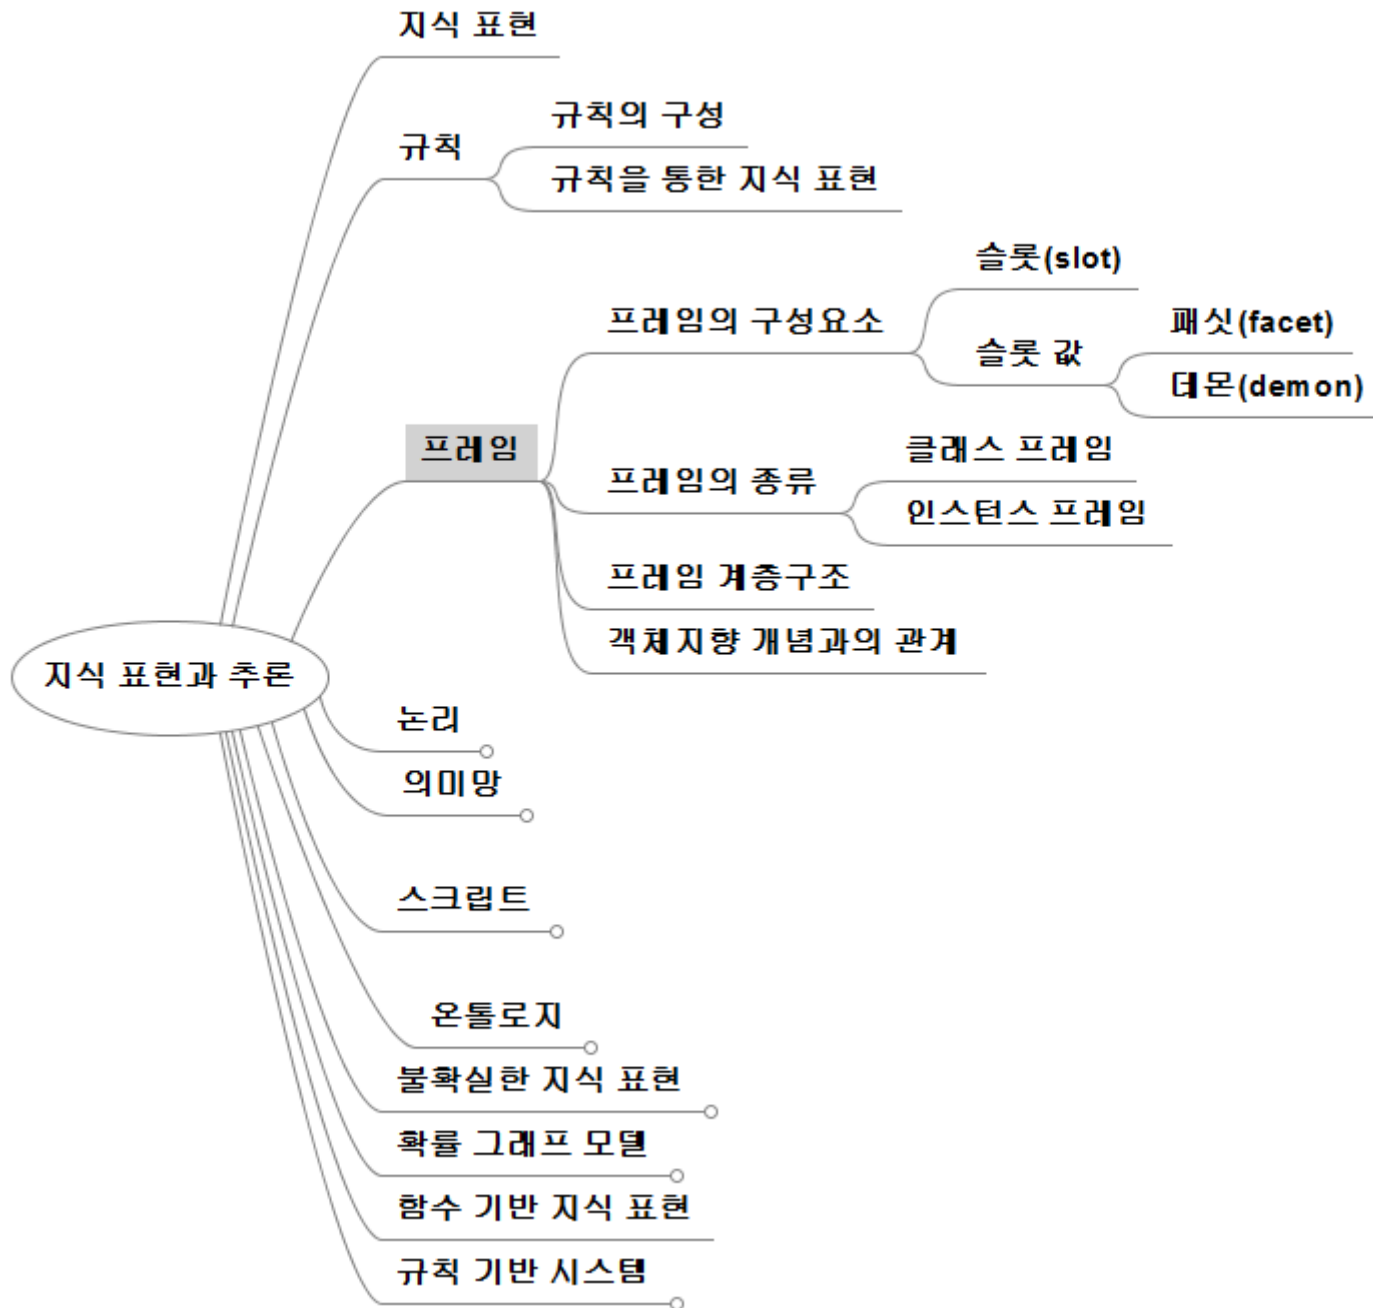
지식 표현

규칙

규칙의 구성

규칙을 통한 지식 표현

슬롯(slot)

프레임의 구성요소

패싯(facet)

슬롯 값

데몬(demon)

프레임

클래스 프레임

프레임의 종류

인스턴스 프레임

프레임 계층구조

객체지향 개념과의 관계

지식 표현과 추론

논리

의미망

스크립트

온톨로지

불확실한 지식 표현

확률 그래프 모델

함수 기반 지식 표현

규칙 기반 시스템